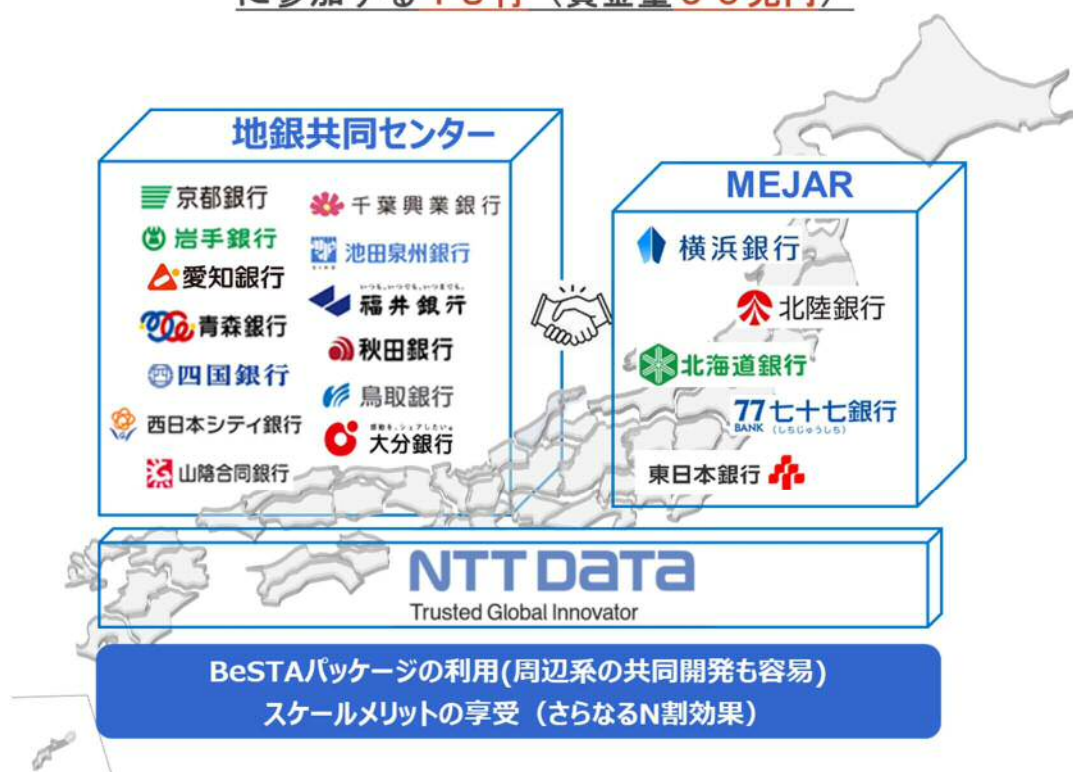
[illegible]

地銀共同センター

京都銀行
岩手銀行
愛知銀行
青森銀行
四国銀行
西日本シティ銀行
山陰合同銀行
千葉興業銀行
池田泉州銀行
いつでも、いつまでも、いつまでも。
福井銀行
秋田銀行
鳥取銀行
感動を、シェアしたい。
大分銀行

MEJAR

横浜銀行
北陸銀行
北海道銀行
77 BANK 七十七銀行 (しちじゅうしち)
東日本銀行

NTT DaTa
Trusted Global Innovator

BeSTAパッケージの利用(周辺系の共同開発も容易)
スケールメリットの享受（さらなるN割効果）